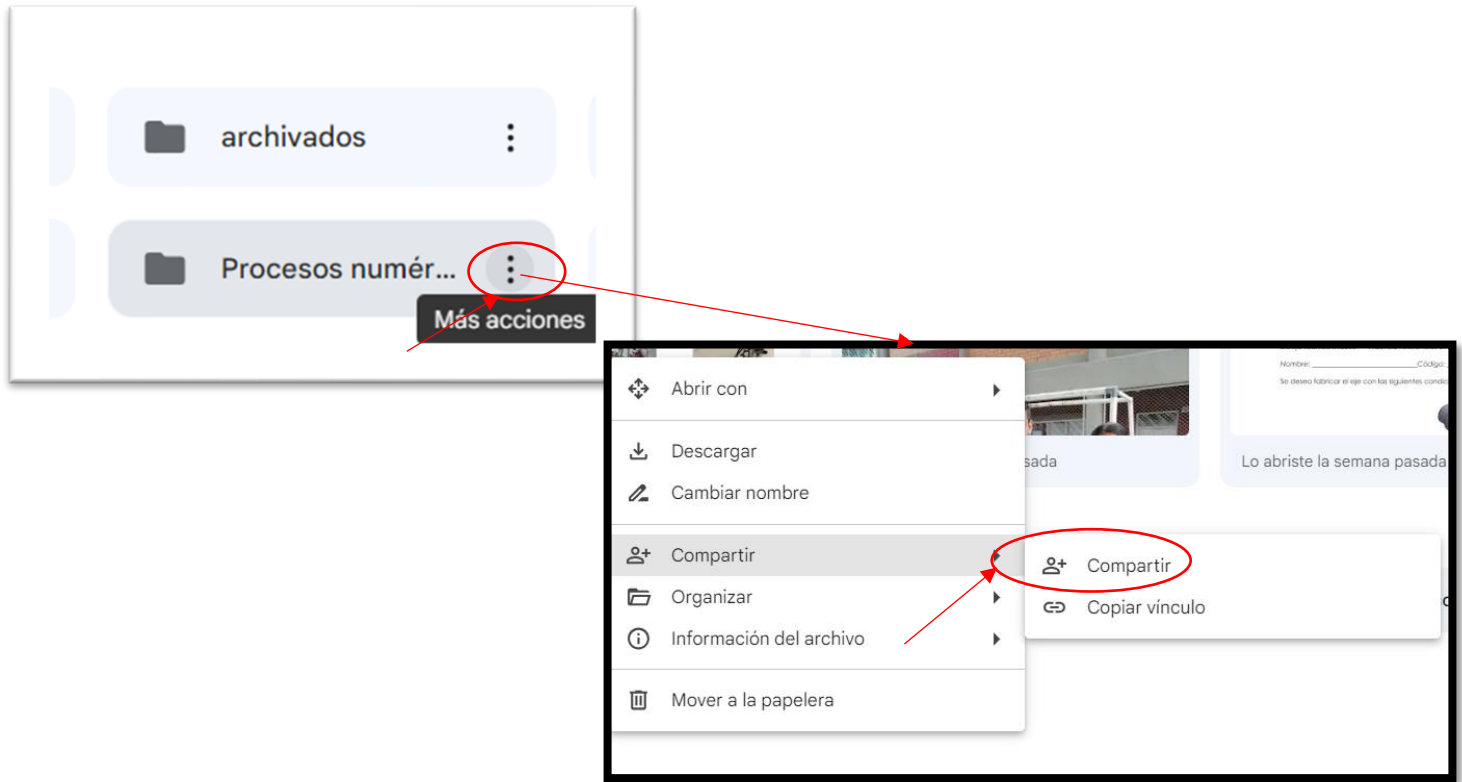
archivados

Procesos numér...

Más acciones

Nombre: Código:

Se desea fabricar el eje con las siguientes condic

Abrir con

Descargar

Cambiar nombre

Compartir

Organizar

Información del archivo

Mover a la papelera

sada

Lo abriste la semana pasada

Compartir

Copiar vínculo